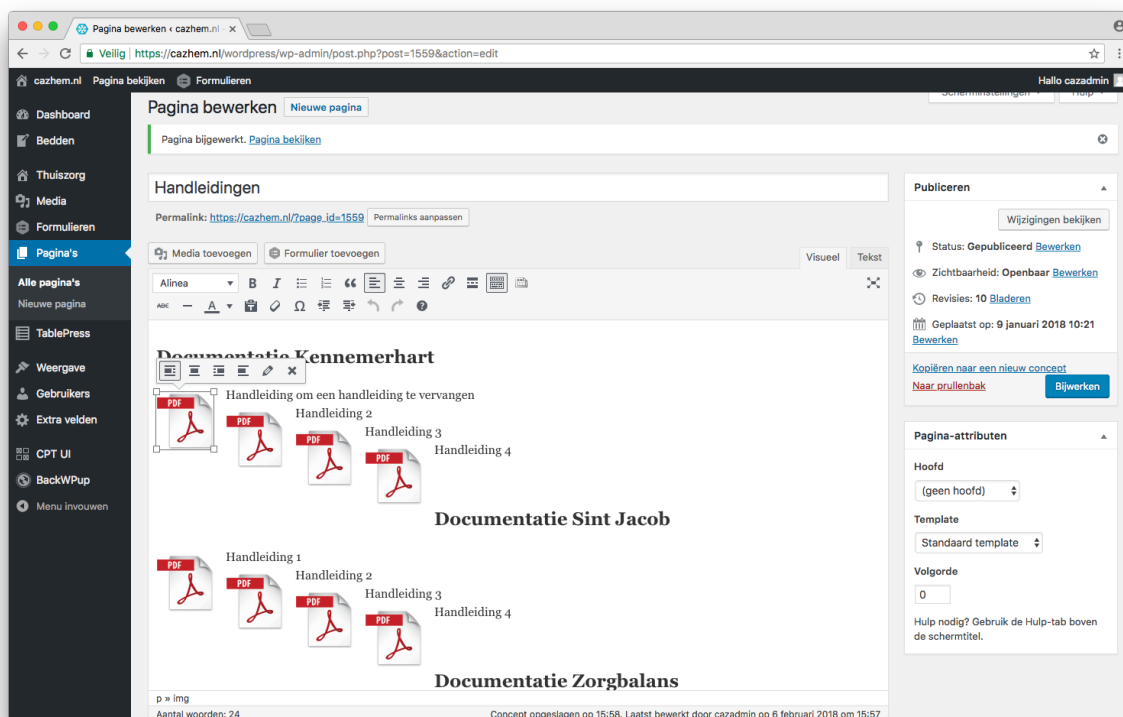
Pagina bewerken ‹ cazhem.nl

Veilig | https://cazhem.nl/wordpress/wp-admin/post.php?post=1559&action=edit

cazhem.nl Pagina bekijken Formulieren Hallo cazadmin

Scherminstellingen Hulp

Dashboard
Bedden
Thuiszorg
Media
Formulieren
Pagina's
Alle pagina's
Nieuwe pagina
TablePress
Weergave
Gebruikers
Extra velden
CPT UI
BackWPup
Menu invouwen

Pagina bewerken Nieuwe pagina

Pagina bijgewerkt. Pagina bekijken

Handleidingen

Permalink: https://cazhem.nl/?page_id=1559 Permalinks aanpassen

Media toevoegen Formulier toevoegen

Visueel Tekst

Alinea

Documentatie Kennemerhart

PDF Handleiding om een handleiding te vervangen
PDF Handleiding 2
PDF Handleiding 3
PDF Handleiding 4

Documentatie Sint Jacob

PDF Handleiding 1
PDF Handleiding 2
PDF Handleiding 3
PDF Handleiding 4

Documentatie Zorgbalans

p » img

Aantal woorden: 24

Concept opgeslagen op 15:58. Laatst bewerkt door cazadmin op 6 februari 2018 om 15:57

Publiceren

Wijzigingen bekijken

Status: Gepubliceerd Bewerken

Zichtbaarheid: Openbaar Bewerken

Revisies: 10 Bladeren

Geplaatst op: 9 januari 2018 10:21 Bewerken

Kopiëren naar een nieuw concept

Naar prullenbak

Bijwerken

Pagina-attributen

Hoofd

(geen hoofd)

Template

Standaard template

Volgorde

0

Hulp nodig? Gebruik de Hulp-tab boven de schermtitel.